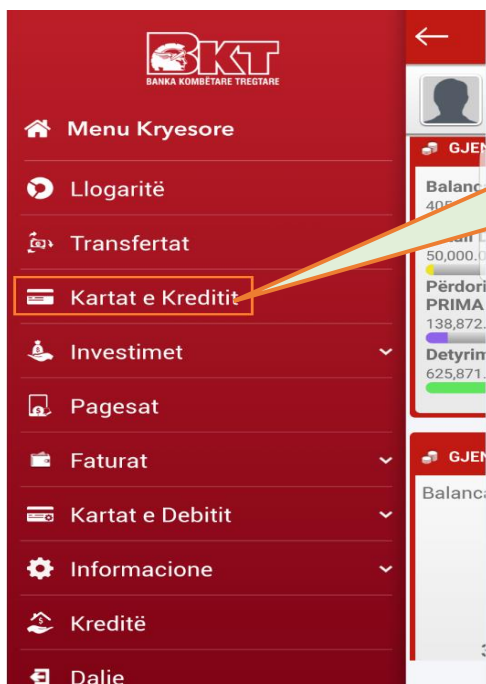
BKT
BANKA KOMBËTARE TREGTARE

Menu Kryesore

Llogaritë

Transfertat

Kartat e Kreditit

Investimet

Pagesat

Faturat

Kartat e Debitit

Informacione

Kreditë

Dalje

GJEN
Balanc
405
50,000.0
Përdori
PRIMA
138,872.
Detyrim
625,871.

GJEN
Balanca